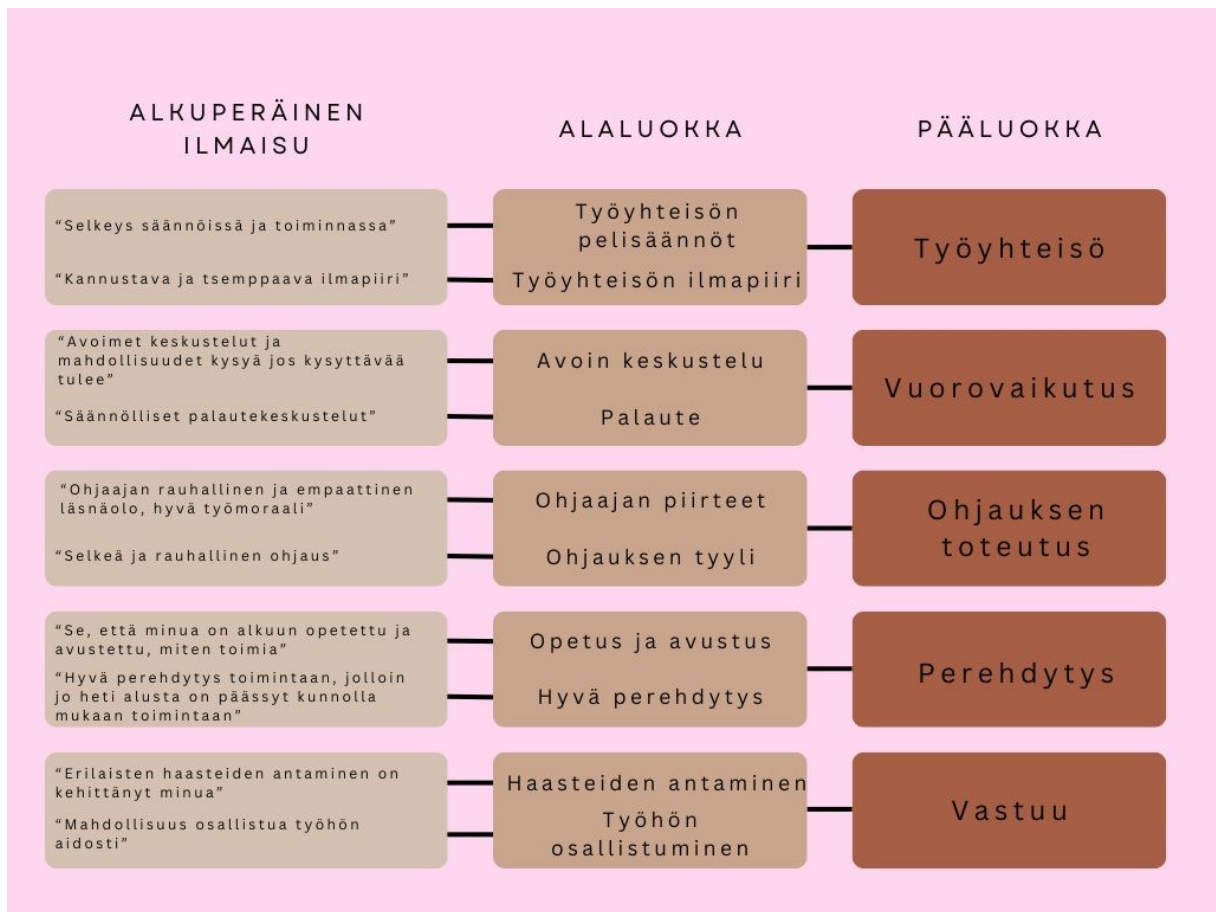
| ALKUPERÄINEN ILMAISU | ALALUOKKA | PÄÄLUOKKA |
|---|---|---|
| "Selkeys säännöissä ja toiminnassa" | Työyhteisön pelisäännöt | Työyhteisö |
| "Kannustava ja tsemppaava ilmapiiri" | Työyhteisön ilmapiiri | |
| "Avoimet keskustelut ja mahdollisuudet kysyä jos kysyttävää tulee" | Avoin keskustelu | Vuorovaikutus |
| "Säännölliset palautekeskustelut" | Palaute | |
| "Ohjaajan rauhallinen ja empaattinen läsnäolo, hyvä työmoraali" | Ohjaajan piirteet | Ohjauksen toteutus |
| "Selkeä ja rauhallinen ohjaus" | Ohjauksen tyyli | |
| "Se, että minua on alkuun opetettu ja avustettu, miten toimia" | Opetus ja avustus | Perehdytys |
| "Hyvä perehdytys toimintaan, jolloin jo heti alusta on päässyt kunnolla mukaan toimintaan" | Hyvä perehdytys | |
| "Erilaisten haasteiden antaminen on kehittänyt minua" | Haasteiden antaminen | Vastuu |
| "Mahdollisuus osallistua työhön aidosti" | Työhön osallistuminen | |